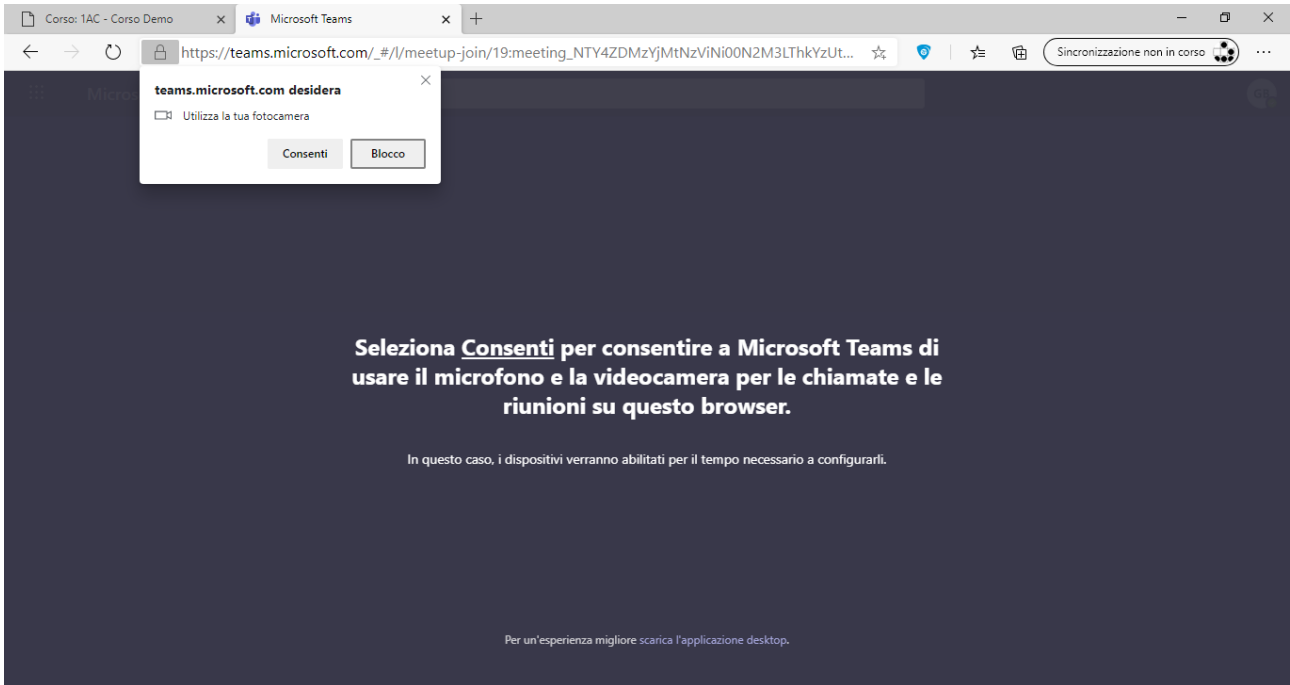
Corso: 1AC - Corso Demo
Microsoft Teams

https://teams.microsoft.com/_#/l/meetup-join/19:meeting_NTY4ZDMzYjMtNzViNi00N2M3LThkYzUt...

Sincronizzazione non in corso

Microso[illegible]

teams.microsoft.com desidera
Utilizza la tua fotocamera
Consenti
Blocco

Seleziona Consenti per consentire a Microsoft Teams di usare il microfono e la videocamera per le chiamate e le riunioni su questo browser.

In questo caso, i dispositivi verranno abilitati per il tempo necessario a configurarli.

Per un'esperienza migliore scarica l'applicazione desktop.